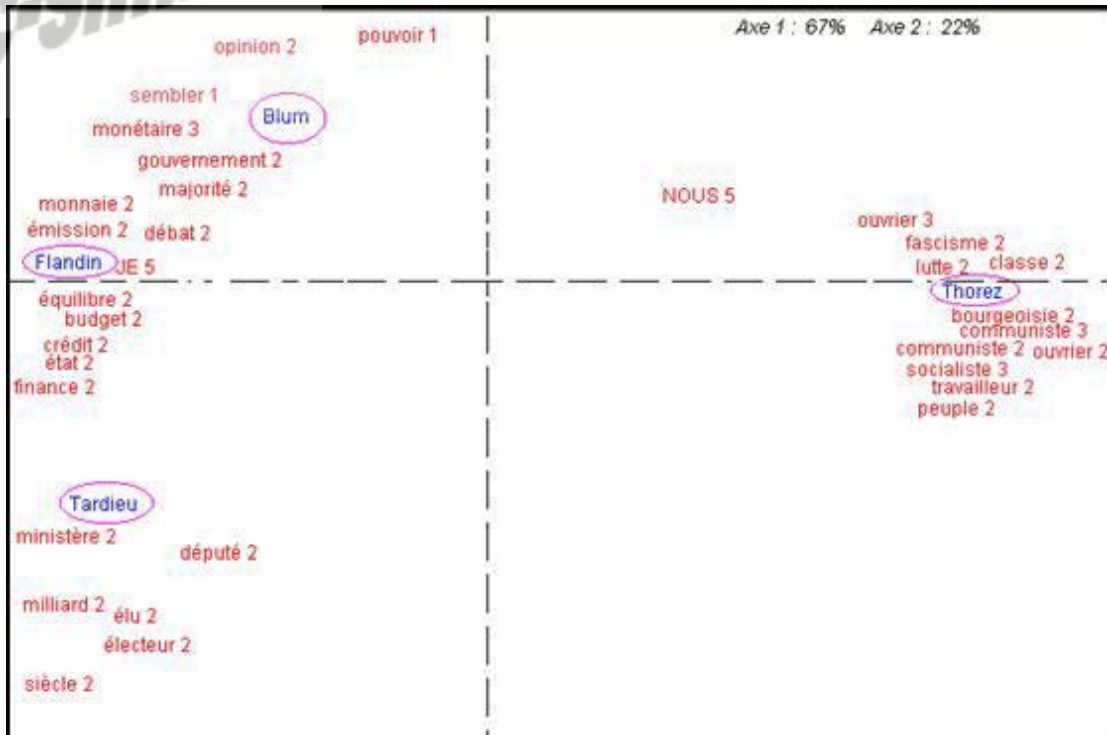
Axe 1 : 67% Axe 2 : 22%

opinion 2
pouvoir 1
sembler 1
Blum
monétaire 3
gouvernement 2
majorité 2
monnaie 2
émission 2
débat 2
Flandin
JE 5
NOUS 5
ouvrier 3
fascisme 2
lutte 2
classe 2
Thorez
équilibre 2
budget 2
crédit 2
état 2
finance 2
bourgeoisie 2
communiste 3
communiste 2
ouvrier 2
socialiste 3
travailleur 2
peuple 2
Tardieu
ministère 2
député 2
milliard 2
élu 2
électeur 2
siècle 2